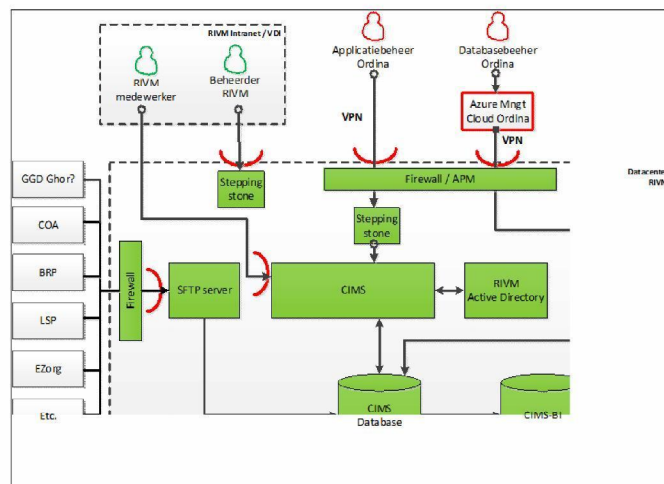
RIVM Intranet / VDI

RIVM medewerker

Beheerder RIVM

Applicatiebeheer Ordina

Databasebeeheer Ordina

Azure Mngt Cloud Ordina

VPN

VPN

Datacente

RIVM

GGD Ghor?

COA

BRP

LSP

EZorg

Etc.

Stepping stone

Firewall / APM

Stepping stone

Firewall

SFTP server

CIMS

RIVM Active Directory

CIMS Database

CIMS-BI